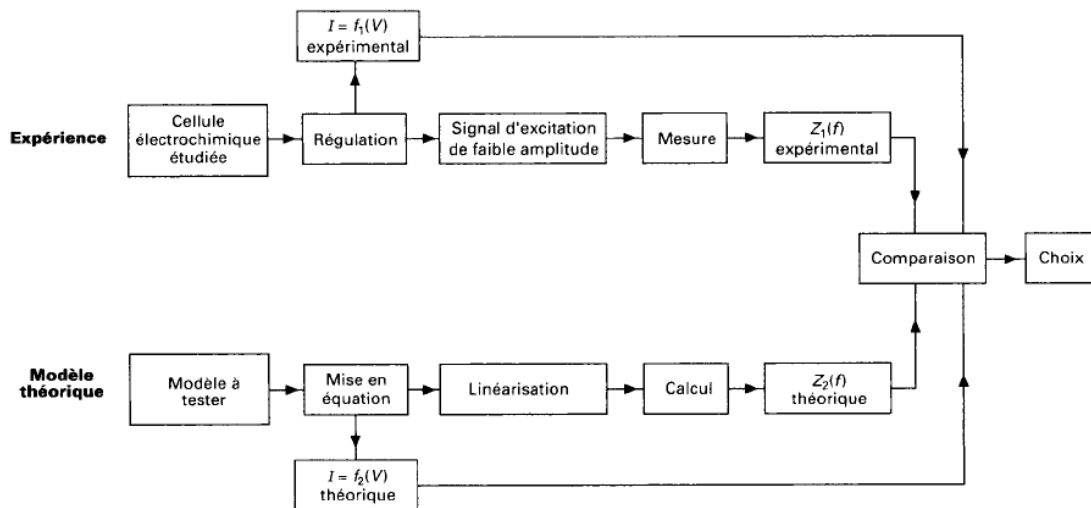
$I = f_1(V)$
expérimental

Expérience

Cellule électrochimique étudiée

Régulation

Signal d'excitation de faible amplitude

Mesure

$Z_1(f)$
expérimental

Comparaison

Choix

Modèle théorique

Modèle à tester

Mise en équation

Linéarisation

Calcul

$Z_2(f)$
théorique

$I = f_2(V)$
théorique